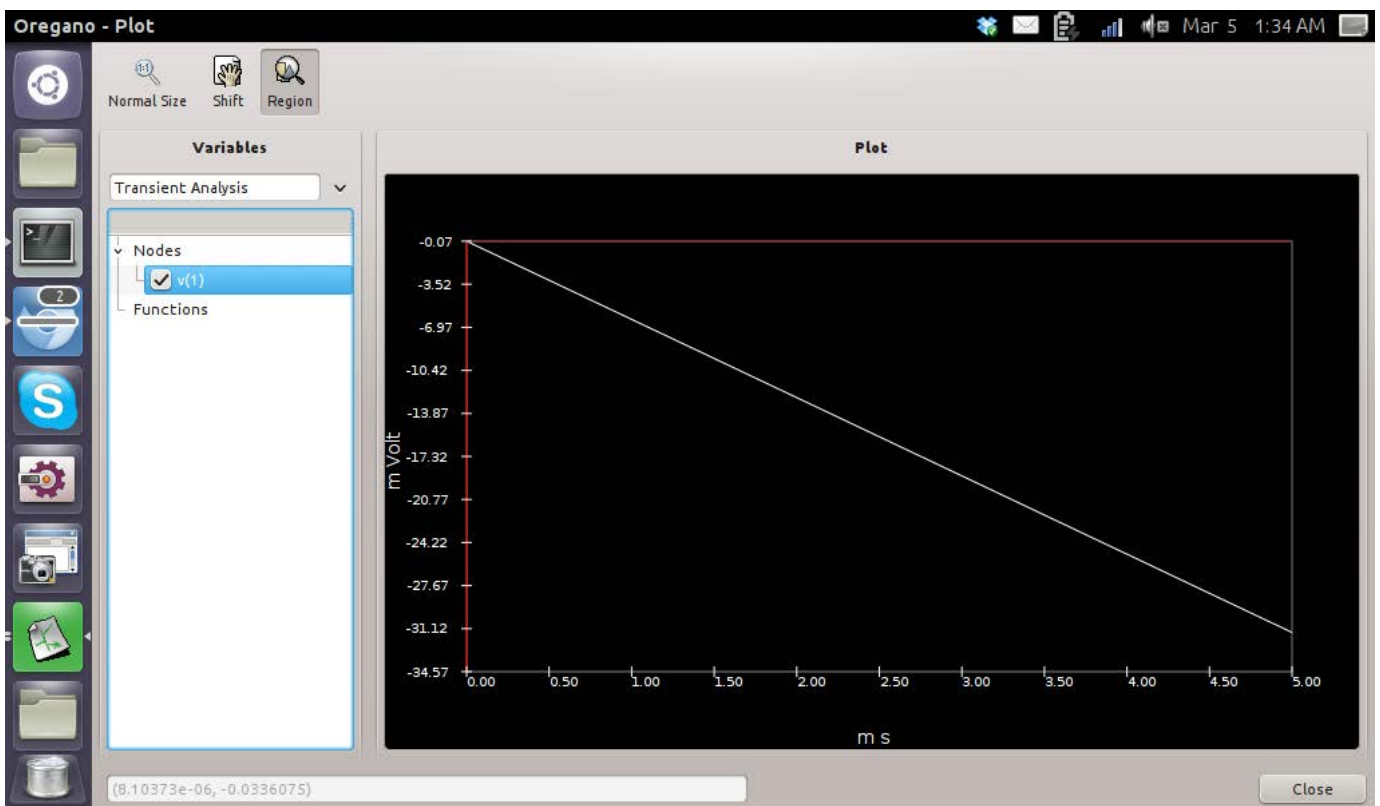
Oregano - Plot

Mar 5 1:34 AM

2

Normal Size Shift Region

Variables

Transient Analysis

Nodes
v(1)
Functions

Plot

-0.07
-3.52
-6.97
-10.42
-13.87
-17.32
-20.77
-24.22
-27.67
-31.12
-34.57

m Volt

0.00 0.50 1.00 1.50 2.00 2.50 3.00 3.50 4.00 4.50 5.00

m s

(8.10373e-06, -0.0336075)

Close